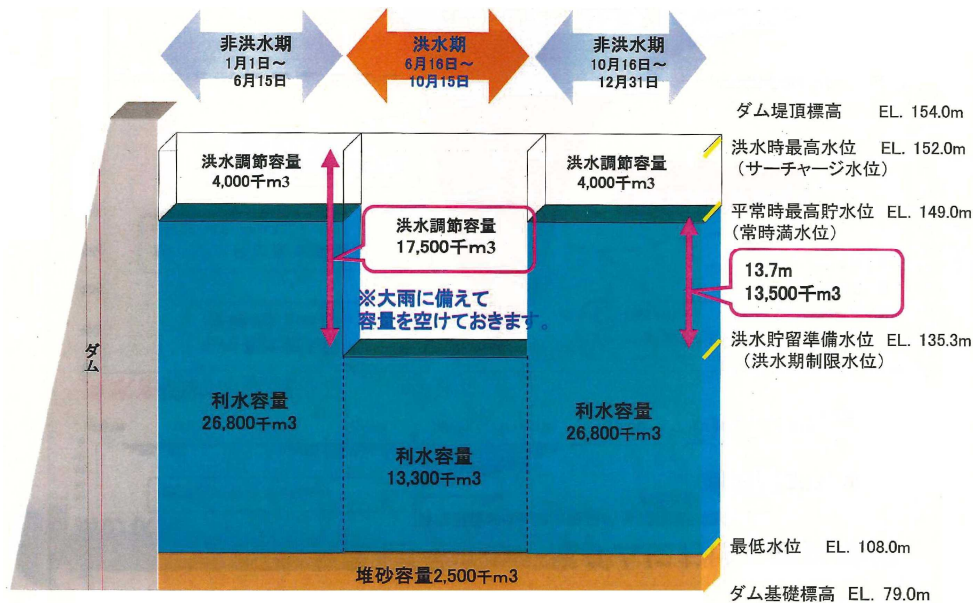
非洪水期
1月1日～
6月15日

洪水期
6月16日～
10月15日

非洪水期
10月16日～
12月31日

ダム堤頂標高 EL. 154.0m

洪水時最高水位 EL. 152.0m
（サーチャージ水位）

平常時最高貯水位 EL. 149.0m
（常時満水位）

13.7m
13,500千m3

洪水貯留準備水位 EL. 135.3m
（洪水期制限水位）

洪水調節容量
4,000千m3

洪水調節容量
17,500千m3

※大雨に備えて
容量を空けておきます。

洪水調節容量
4,000千m3

ダム

利水容量
26,800千m3

利水容量
13,300千m3

利水容量
26,800千m3

最低水位 EL. 108.0m

堆砂容量2,500千m3

ダム基礎標高 EL. 79.0m